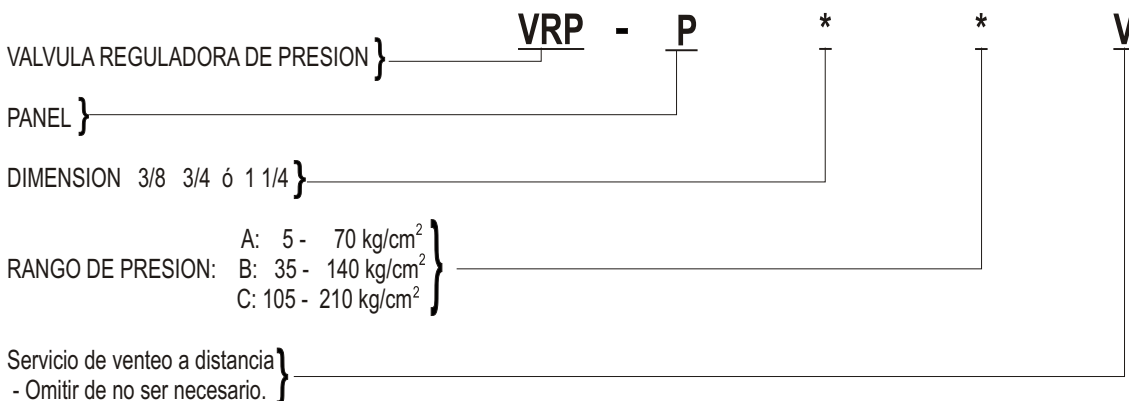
VRP - P * * V

VALVULA REGULADORA DE PRESION

PANEL

DIMENSION 3/8 3/4 ó 1 1/4

RANGO DE PRESION: A: 5 - 70 kg/cm$^2$
B: 35 - 140 kg/cm$^2$
C: 105 - 210 kg/cm$^2$

Servicio de venteo a distancia
- Omitir de no ser necesario.